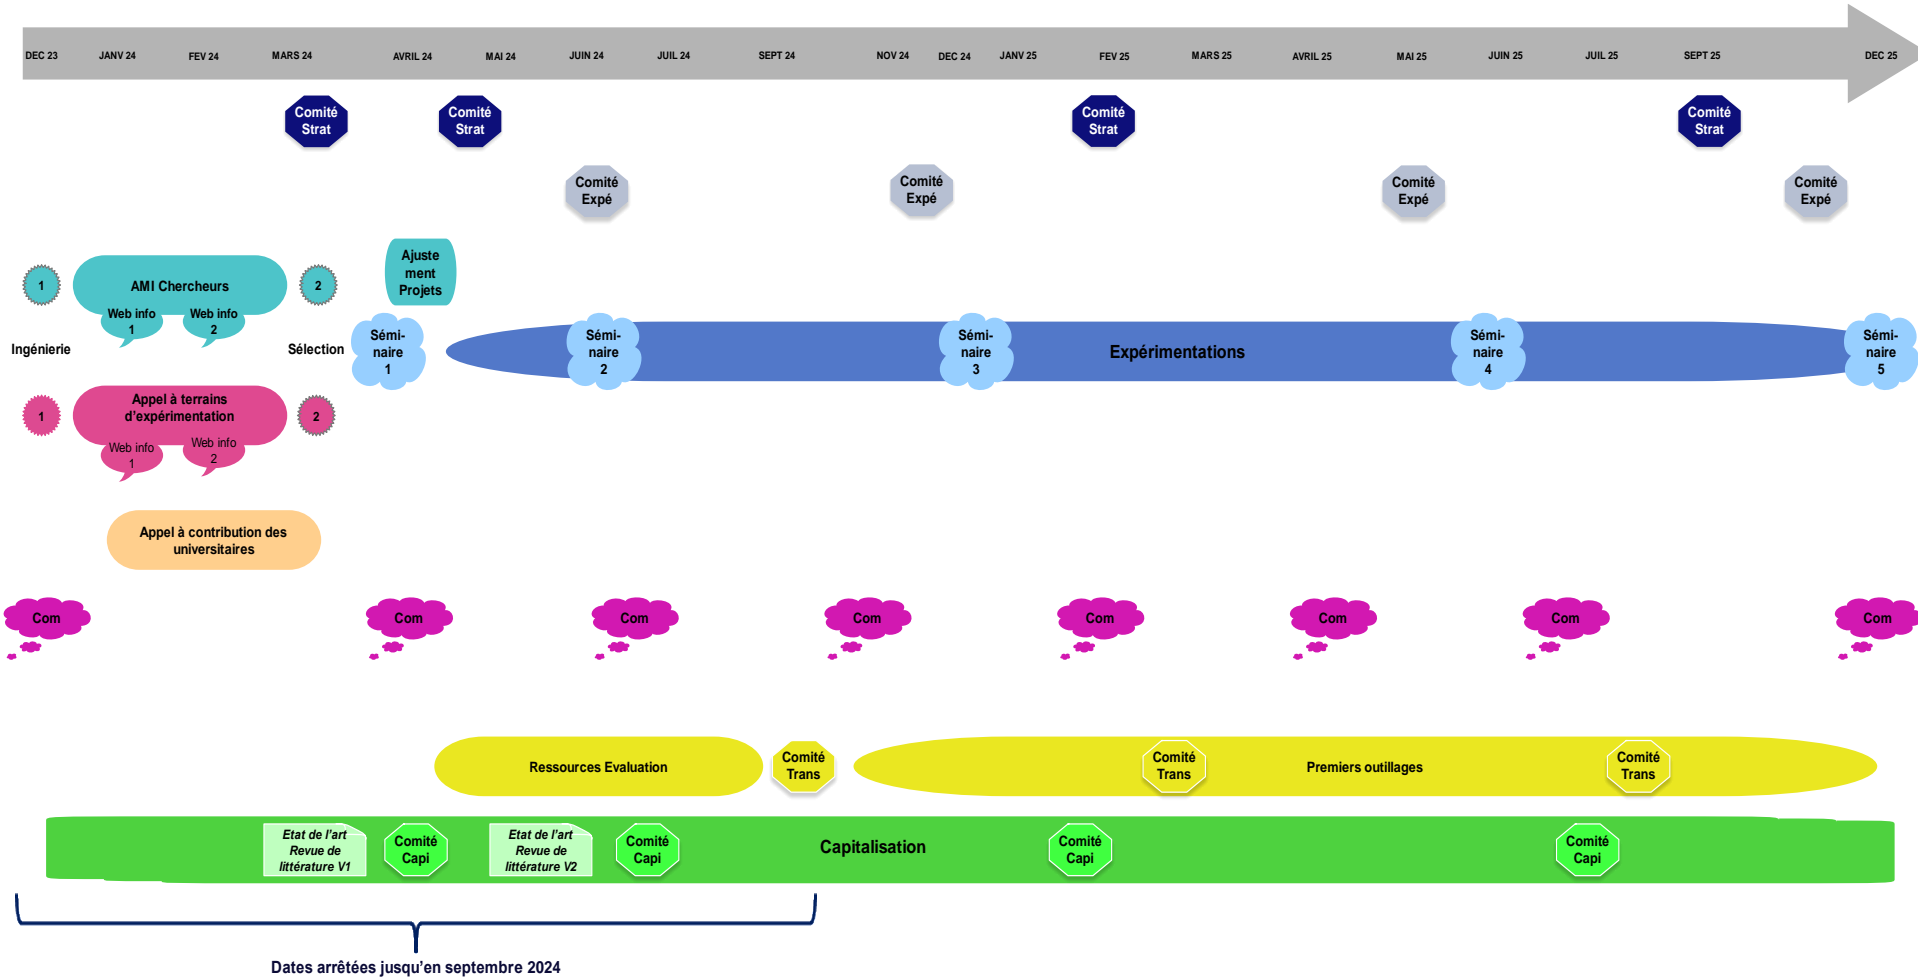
DEC 23 JANV 24 FEV 24 MARS 24 AVRIL 24 MAI 24 JUIN 24 JUIL 24 SEPT 24 NOV 24 DEC 24 JANV 25 FEV 25 MARS 25 AVRIL 25 MAI 25 JUIN 25 JUIL 25 SEPT 25 DEC 25

Comité Strat

Comité Strat

Comité Strat

Comité Strat

Comité Expé

Comité Expé

Comité Expé

Comité Expé

Ajuste ment Projets

1

AMI Chercheurs

Web info 1

Web info 2

2

Ingénierie

Sélection

Sémi-naire 1

Sémi-naire 2

Sémi-naire 3

Expérimentations

Sémi-naire 4

Sémi-naire 5

1

Appel à terrains d'expérimentation

Web info 1

Web info 2

2

Appel à contribution des universitaires

Com Com Com Com Com Com Com Com

Ressources Evaluation

Comité Trans

Comité Trans

Premiers outillages

Comité Trans

Etat de l'art Revue de littérature V1

Comité Capi

Etat de l'art Revue de littérature V2

Comité Capi

Capitalisation

Comité Capi

Comité Capi

Dates arrêtées jusqu'en septembre 2024